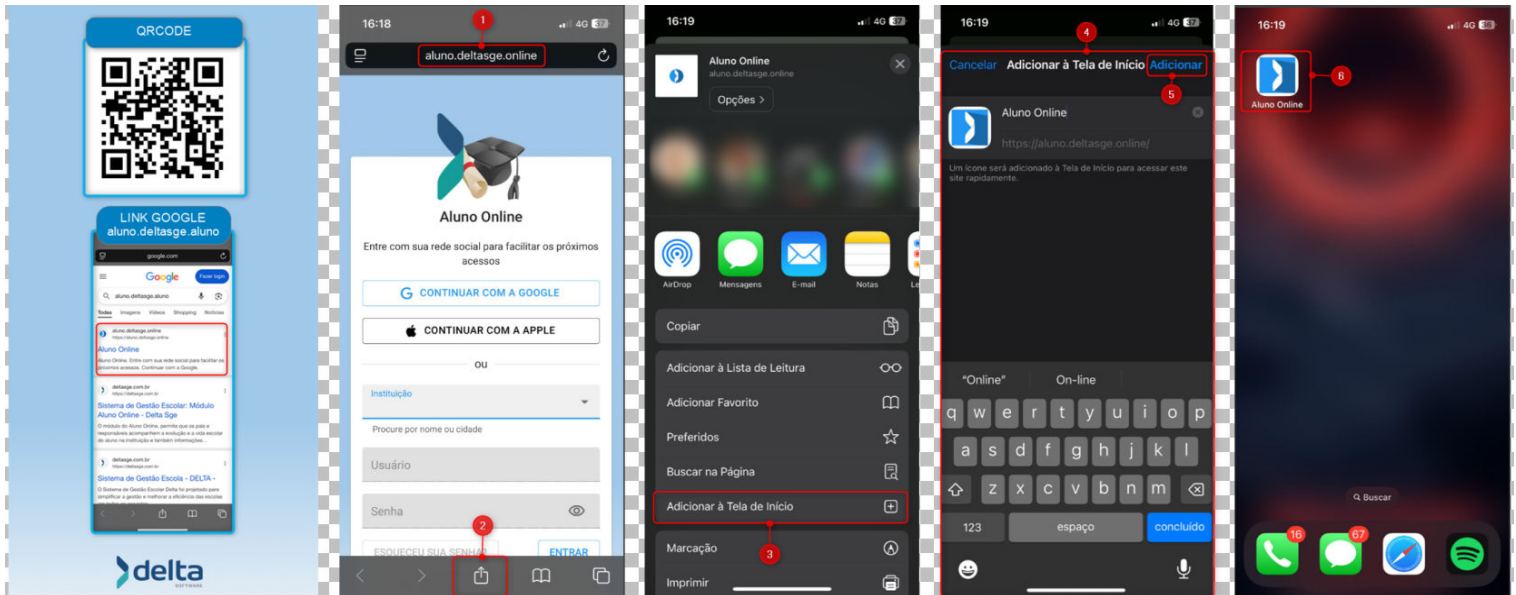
QRCODE

LINK GOOGLE
aluno.deltasge.aluno

google.com
Google
Fazer login
aluno.deltasge.aluno
Todos Imagens Vídeos Shopping Notícias
aluno.deltasge.online
https://aluno.deltasge.online
Aluno Online
Aluno Online. Entre com sua rede social para facilitar os próximos acessos. Continuar com a Google.
deltasge.com.br
Sistema de Gestão Escolar: Módulo Aluno Online - Delta Sge
O módulo do Aluno Online, permite que os pais e responsáveis acompanhem a evolução e a vida escolar do aluno na instituição e também informações...
deltasge.com.br
Sistema de Gestão Escola - DELTA -
O Sistema de Gestão Escolar Delta foi projetado para simplificar a gestão e melhorar a eficiência das escolas

delta
SOFTWARE

16:18
4G 37
1
aluno.deltasge.online
Aluno Online
Entre com sua rede social para facilitar os próximos acessos
CONTINUAR COM A GOOGLE
CONTINUAR COM A APPLE
ou
Instituição
Procure por nome ou cidade
Usuário
Senha
ESQUECEU SUA SENHA?
ENTRAR
2

16:19
4G 37
Aluno Online
aluno.deltasge.online
Opções >
AirDrop
Mensagens
E-mail
Notas
Le
Copiar
Adicionar à Lista de Leitura
Adicionar Favorito
Preferidos
Buscar na Página
Adicionar à Tela de Início
3
Marcação
Imprimir

16:19
4G 37
4
Cancelar
Adicionar à Tela de Início
Adicionar
5
Aluno Online
https://aluno.deltasge.online/
Um ícone será adicionado à Tela de Início para acessar este site rapidamente.
"Online"
On-line
q w e r t y u i o p
a s d f g h j k l
z x c v b n m
123
espaço
concluído

16:19
4G 36
Aluno Online
6
Buscar
16
67